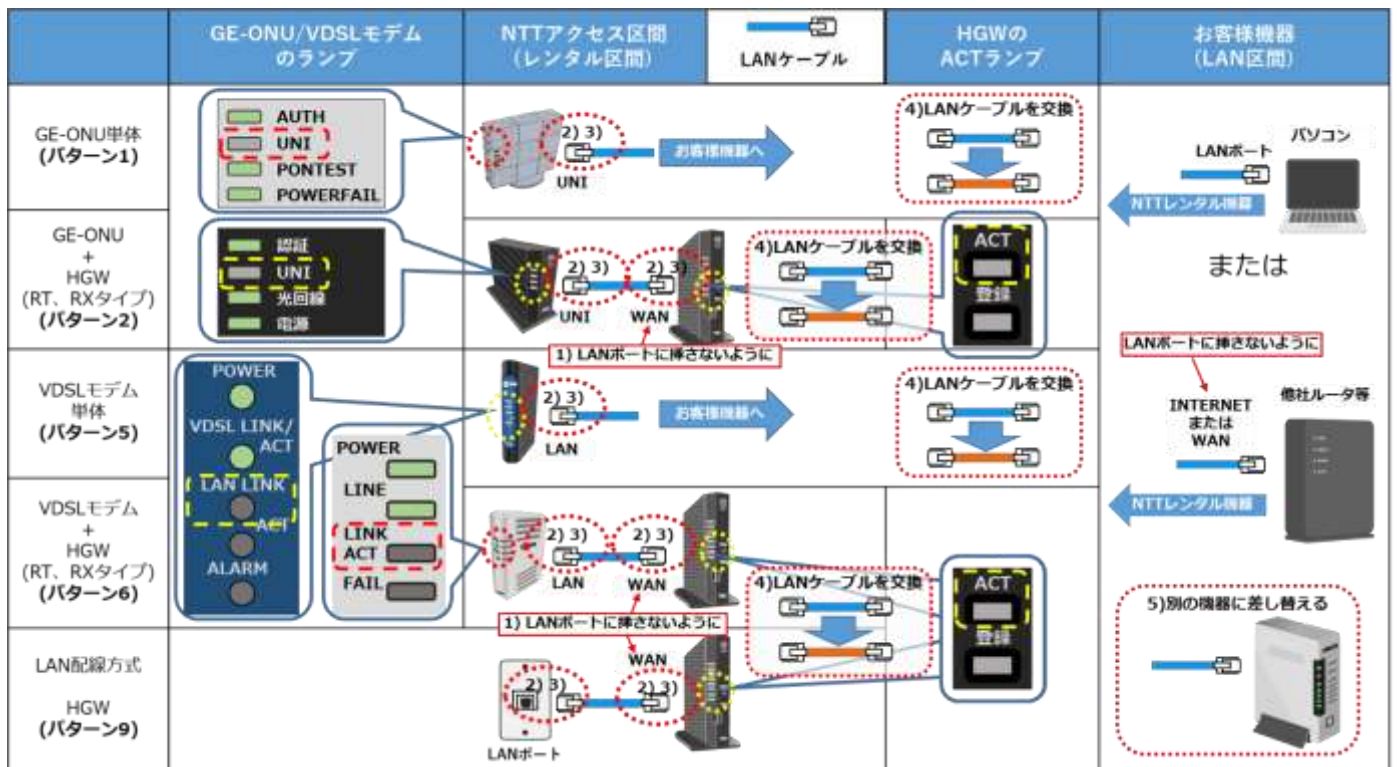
| | GE-ONU/VDSLモデム のランプ | NTTアクセス区間 (レンタル区間) | LANケーブル | HGWの ACTランプ | お客様機器 (LAN区間) |
|---|---|---|---|---|---|
| GE-ONU単体 **(パターン1)** | AUTH UNI PONTEST POWERFAIL | 2) 3) UNI お客様機器へ | 4)LANケーブルを交換 | | LANポート パソコン NTTレンタル機器 |
| GE-ONU + HGW (RT、RXタイプ) **(パターン2)** | 認証 UNI 光回線 電源 | 2) 3) UNI 2) 3) WAN 1) LANポートに挿さないように | 4)LANケーブルを交換 | ACT 登録 | または |
| VDSLモデム 単体 **(パターン5)** | POWER VDSL LINK/ ACT LAN LINK ACT ALARM | 2) 3) LAN お客様機器へ | 4)LANケーブルを交換 | | LANポートに挿さないように INTERNET または WAN 他社ルータ等 |
| VDSLモデム + HGW (RT、RXタイプ) **(パターン6)** | POWER LINE LINK ACT FAIL | 2) 3) LAN 2) 3) WAN 1) LANポートに挿さないように | 4)LANケーブルを交換 | ACT 登録 | NTTレンタル機器 |
| LAN配線方式 HGW **(パターン9)** | | 2) 3) LANポート WAN 2) 3) | | | 5)別の機器に差し替える |